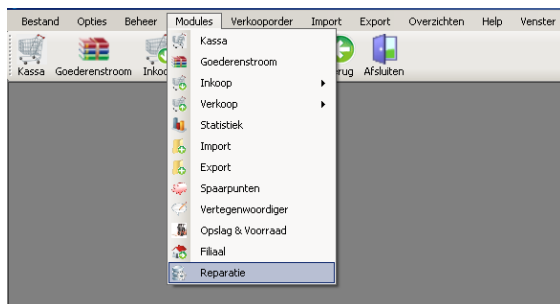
Bestand Opties Beheer Modules Verkooporder Import Export Overzichten Help Venster

Kassa Goederenstroom Inkoo rug Afsluiten

Kassa
Goederenstroom
Inkoop
Verkoop
Statistiek
Import
Export
Spaarpunten
Vertegenwoordiger
Opslag & Voorraad
Filiaal
Reparatie